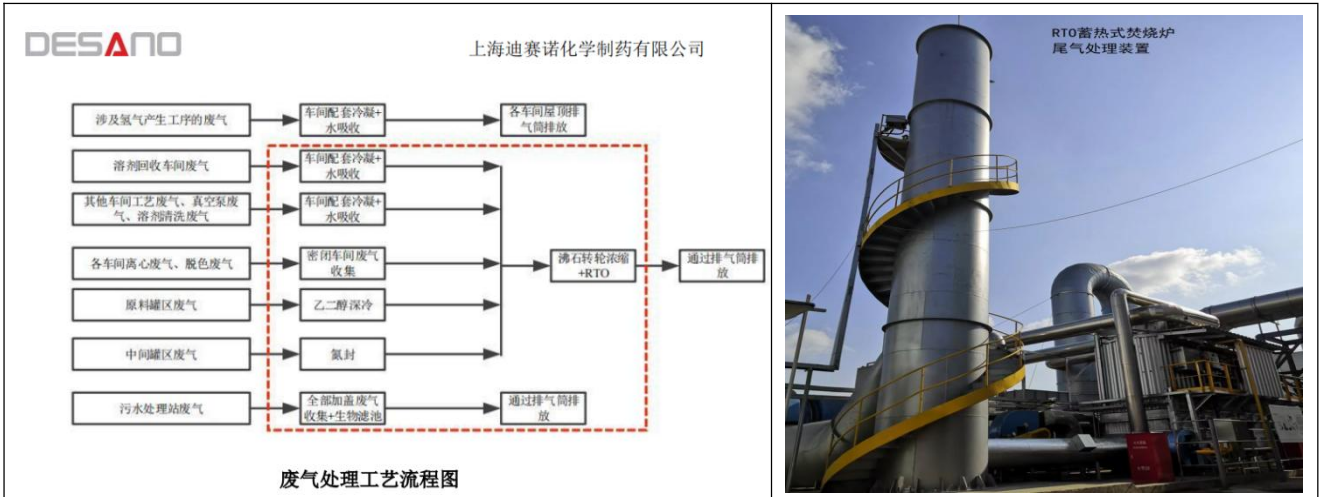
DESANO

上海迪赛诺化学制药有限公司

涉及氢气产生工序的废气

车间配套冷凝+水吸收

各车间屋顶排气筒排放

溶剂回收车间废气

车间配套冷凝+水吸收

其他车间工艺废气、真空泵废气、溶剂清洗废气

车间配套冷凝+水吸收

各车间离心废气、脱色废气

密闭车间废气收集

沸石转轮浓缩+RTO

通过排气筒排放

原料罐区废气

乙二醇深冷

中间罐区废气

氮封

污水处理站废气

全部加盖废气收集+生物滤池

通过排气筒排放

废气处理工艺流程图

RTO蓄热式焚烧炉
尾气处理装置